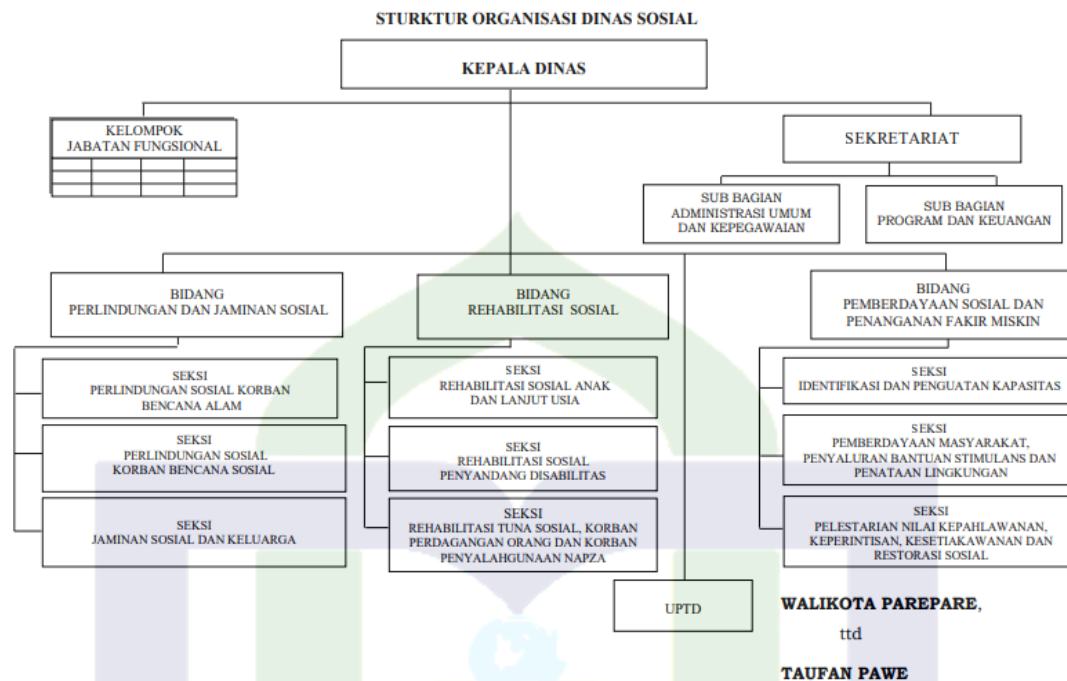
STURKTUR ORGANISASI DINAS SOSIAL

KEPALA DINAS

KELOMPOK JABATAN FUNGSIONAL

SEKRETARIAT

SUB BAGIAN ADMINISTRASI UMUM DAN KEPEGAWAIAN

SUB BAGIAN PROGRAM DAN KEUANGAN

BIDANG PERLINDUNGAN DAN JAMINAN SOSIAL

SEKSI PERLINDUNGAN SOSIAL KORBAN BENCANA ALAM

SEKSI PERLINDUNGAN SOSIAL KORBAN BENCANA SOSIAL

SEKSI JAMINAN SOSIAL DAN KELUARGA

BIDANG REHABILITASI SOSIAL

SEKSI REHABILITASI SOSIAL ANAK DAN LANJUT USIA

SEKSI REHABILITASI SOSIAL PENYANDANG DISABILITAS

SEKSI REHABILITASI TUNA SOSIAL, KORBAN PERDAGANGAN ORANG DAN KORBAN PENYALAHGUNAAN NAPZA

BIDANG PEMBERDAYAAN SOSIAL DAN PENANGANAN FAKIR MISKIN

SEKSI IDENTIFIKASI DAN PENGUATAN KAPASITAS

SEKSI PEMBERDAYAAN MASYARAKAT, PENYALURAN BANTUAN STIMULANS DAN PENATAAN LINGKUNGAN

SEKSI PELESTARIAN NILAI KEPAHLAWANAN, KEPERINTISAN, KESETIAKAWANAN DAN RESTORASI SOSIAL

UPTD

WALIKOTA PAREPARE,

ttd

TAUFAN PAWE